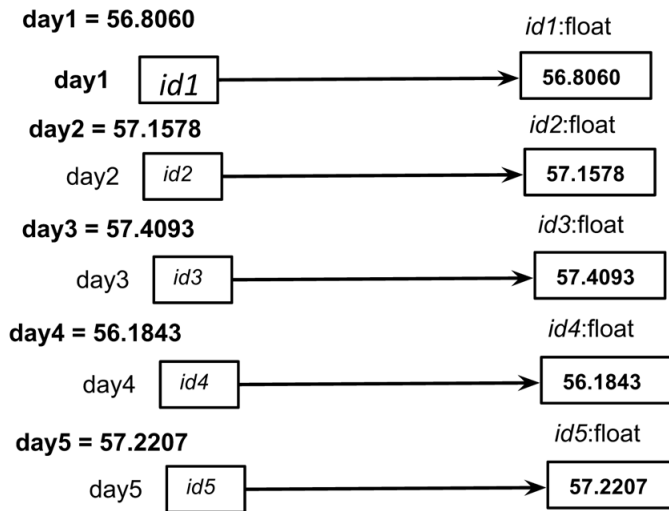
day1 = 56.8060

id1:float

day1 id1 56.8060

day2 = 57.1578

id2:float

day2 id2 57.1578

day3 = 57.4093

id3:float

day3 id3 57.4093

day4 = 56.1843

id4:float

day4 id4 56.1843

day5 = 57.2207

id5:float

day5 id5 57.2207